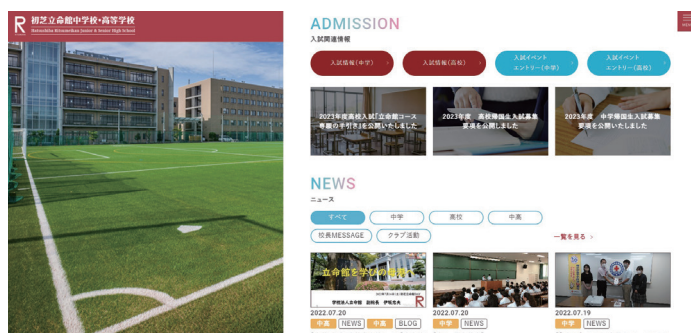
R 初芝立命館中学校・高等学校
Hatsushiba Ritsumeikan Junior & Senior High School

ADMISSION
入試関連情報

入試情報（中学）
入試情報（高校）
入試イベントエントリー（中学）
入試イベントエントリー（高校）

2023年度高校入試「立命館コース専願の手引き」を公開いたしました
2023年度　高校帰国生入試募集要項を公開しました
2023年度　中学帰国生入試募集要項を公開いたしました

NEWS
ニュース

すべて
中学
高校
中高
校長MESSAGE
クラブ活動

一覧を見る ＞

立命館を学ぶ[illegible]

2022.07.20
中高 NEWS 中高 BLOG

2022.07.20
中高 NEWS

2022.07.19
中学 NEWS